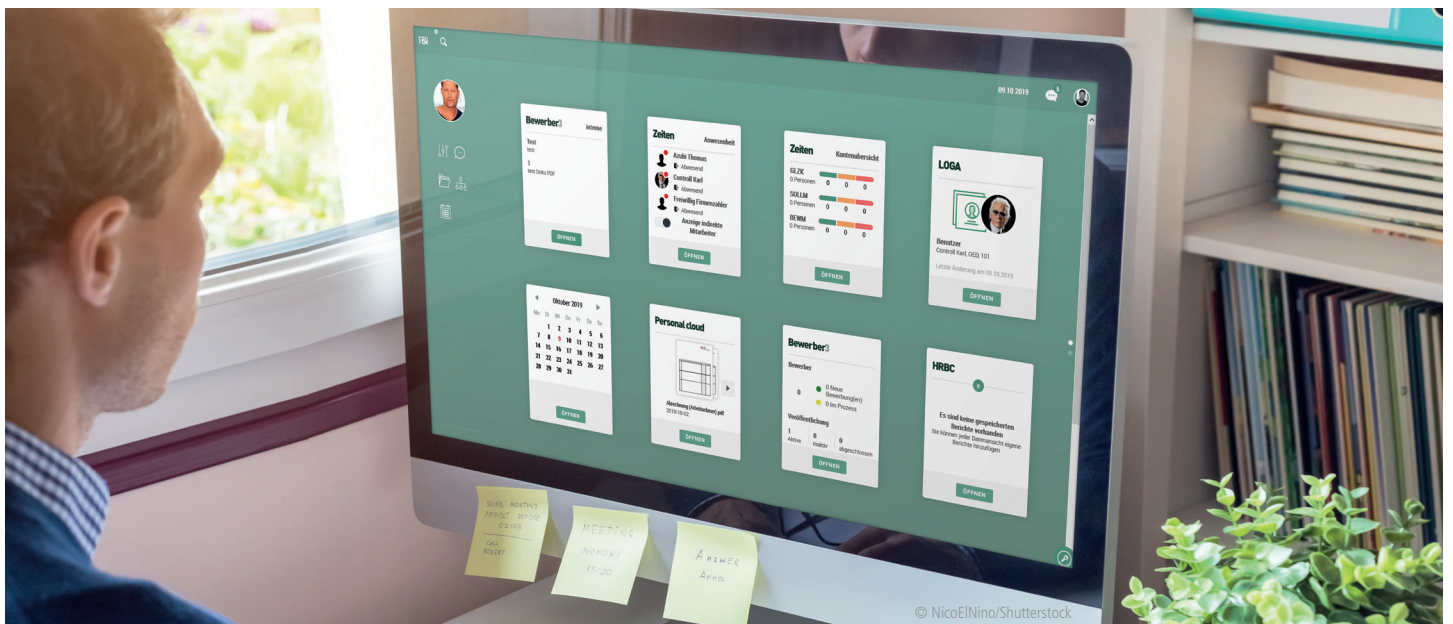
09.10.2019

Bewerber3 intern
Test
test
1
test Doku PDF
ÖFFNEN

Zeiten Anwesenheit
Azubi Thomas
Abwesend
Controll Karl
Abwesend
Freiwillig Firmenzahler
Abwesend
Anzeige indirekte Mitarbeiter
ÖFFNEN

Zeiten Kontenübersicht
GLZK
0 Personen 0 0 0
SOLLM
0 Personen 0 0 0
BEWM
0 Personen 0 0 0
ÖFFNEN

LOGA
Benutzer
Controll Karl, OEO, 101
Letzte Änderung am 09.10.2019
ÖFFNEN

Oktober 2019
Mo Di Mi Do Fr Sa So
1 2 3 4 5 6
7 8 9 10 11 12 13
14 15 16 17 18 19 20
21 22 23 24 25 26 27
28 29 30 31
ÖFFNEN

Personal cloud
Abrechnung (Arbeitnehmer).pdf
2019-10-02
ÖFFNEN

Bewerber3
Bewerber
0
0 Neue Bewerbung(en)
0 im Prozess
Veröffentlichung
1 Aktive
0 inaktiv
0 abgeschlossen
ÖFFNEN

HRBC
Es sind keine gespeicherten Berichte vorhanden
Sie können jeder Datensicht eigene Berichte hinzufügen
ÖFFNEN

SEND MONTHLY REPORT BEFORE 02/03
CALL ROBERT

MEETING MONDAY 15:20

ANSWER AKKO

© NicoElNino/Shutterstock